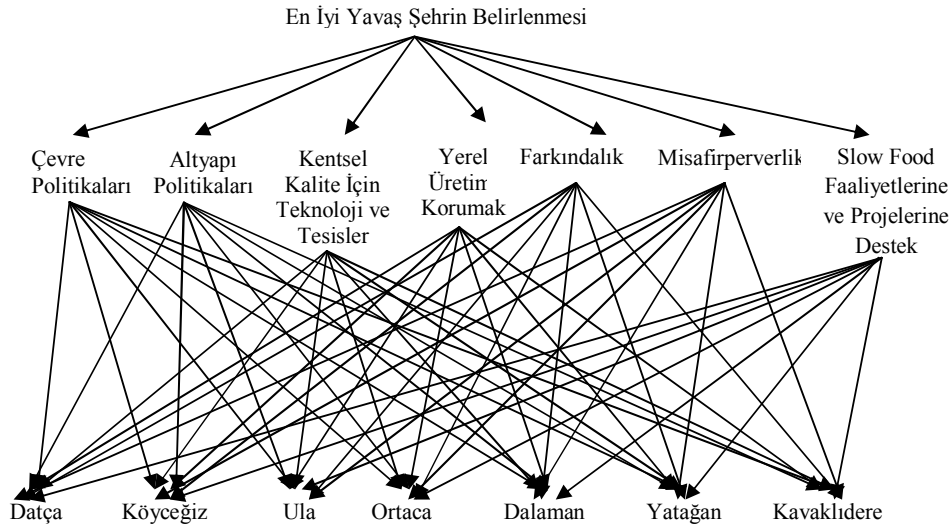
En İyi Yavaş Şehrin Belirlenmesi

Çevre Politikaları

Altyapı Politikaları

Kentsel Kalite İçin Teknoloji ve Tesisler

Yerel Üretim Korumak

Farkındalık

Misafirperverlik

Slow Food Faaliyetlerine ve Projelerine Destek

Datça

Köyceğiz

Ula

Ortaca

Dalaman

Yatağan

Kavaklıdere